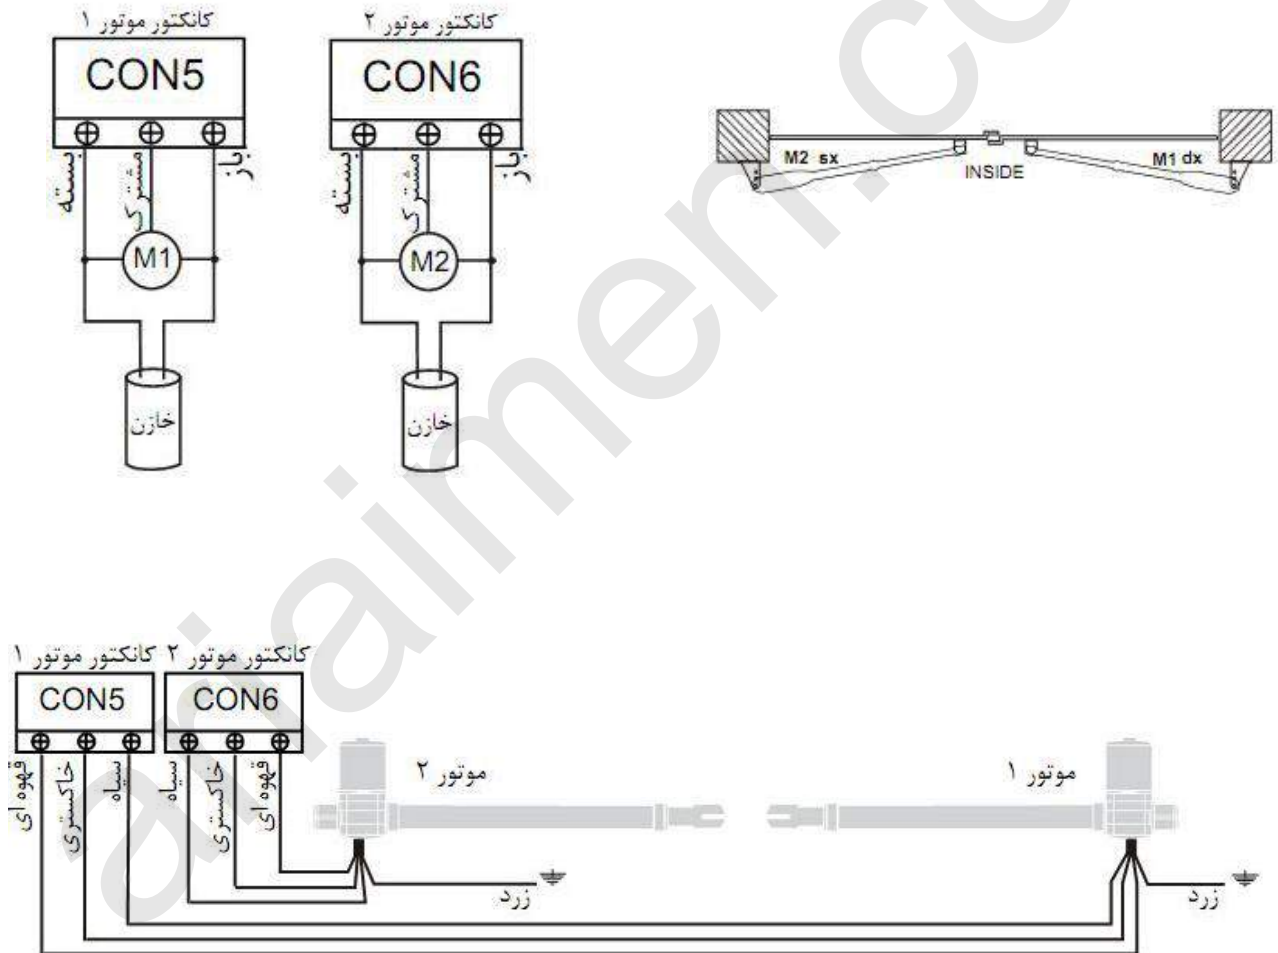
کانکتور موتور ۱
CON5
بسته
مشترک
باز
M1
خازن

کانکتور موتور ۲
CON6
بسته
مشترک
باز
M2
خازن

M2 sx
INSIDE
M1 dx

کانکتور موتور ۱
CON5
کانکتور موتور ۲
CON6
قهوه ای
خاکستری
سیاه
سیاه
خاکستری
قهوه ای
موتور ۲
موتور ۱
زرد
زرد

aiaimen.co